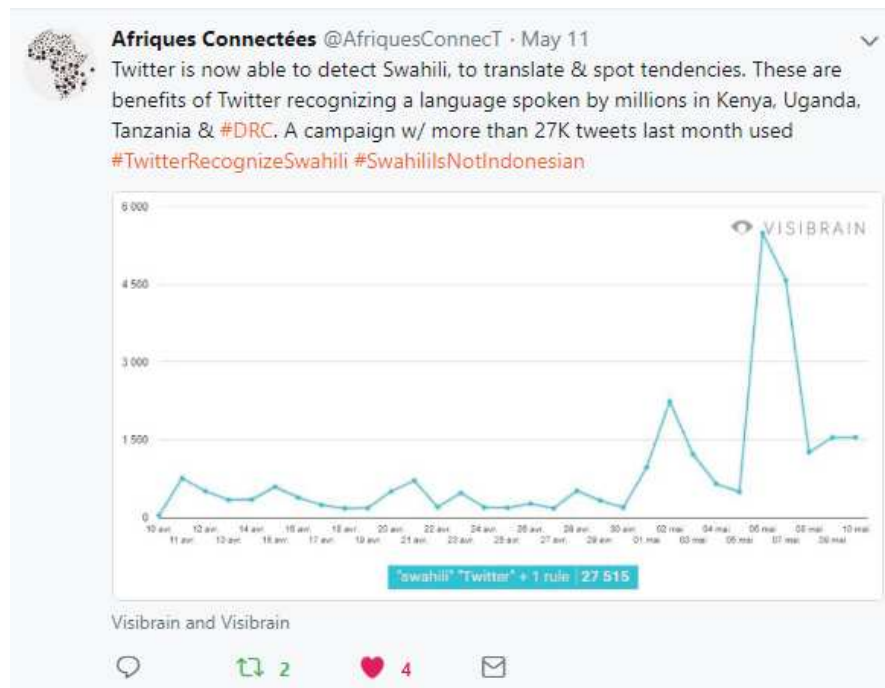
Afriques Connectées @AfriquesConnecT · May 11

Twitter is now able to detect Swahili, to translate & spot tendencies. These are benefits of Twitter recognizing a language spoken by millions in Kenya, Uganda, Tanzania & #DRC. A campaign w/ more than 27K tweets last month used #TwitterRecognizeSwahili #SwahiliIsNotIndonesian

6 000
VISIBRAIN
4 500
3 000
1 500
0

10 avr. 11 avr. 12 avr. 13 avr. 14 avr. 15 avr. 16 avr. 17 avr. 18 avr. 19 avr. 20 avr. 21 avr. 22 avr. 23 avr. 24 avr. 25 avr. 26 avr. 27 avr. 28 avr. 29 avr. 30 avr. 01 mai 02 mai 03 mai 04 mai 05 mai 06 mai 07 mai 08 mai 09 mai 10 mai

"swahili" "Twitter" + 1 rule | 27 515

Visibrain and Visibrain

2 4